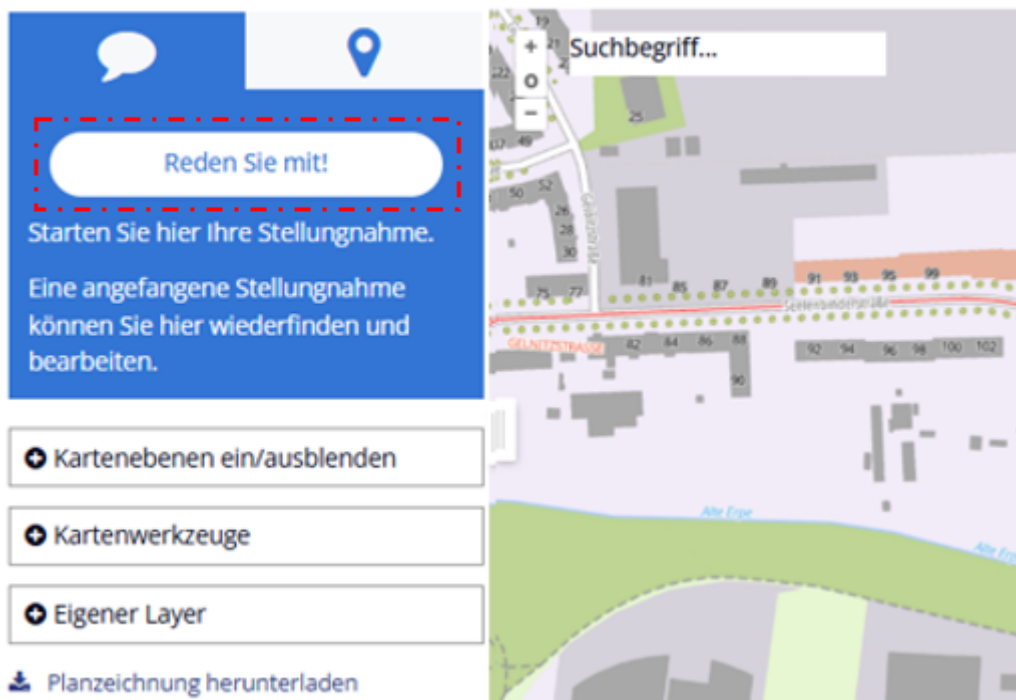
Reden Sie mit!

Starten Sie hier Ihre Stellungnahme.

Eine angefangene Stellungnahme können Sie hier wiederfinden und bearbeiten.

Kartenebenen ein/ausblenden

Kartenwerkzeuge

Eigener Layer

Planzeichnung herunterladen

+
o
−

Suchbegriff...

19
22
25
49
50
52
26
28
30
81
85
87
89
91
93
95
99
75
77
42
84
86
88
90
92
94
96
98
100
102

GELNITZSTRASSE

Alte Erpe
Alte Erpe